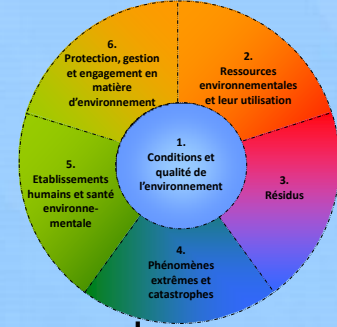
1.
Conditions et qualité de l'environnement

2.
Ressources environnementales et leur utilisation

3.
Résidus

4.
Phénomènes extrêmes et catastrophes

5.
Etablissements humains et santé environnementale

6.
Protection, gestion et engagement en matière d'environnement